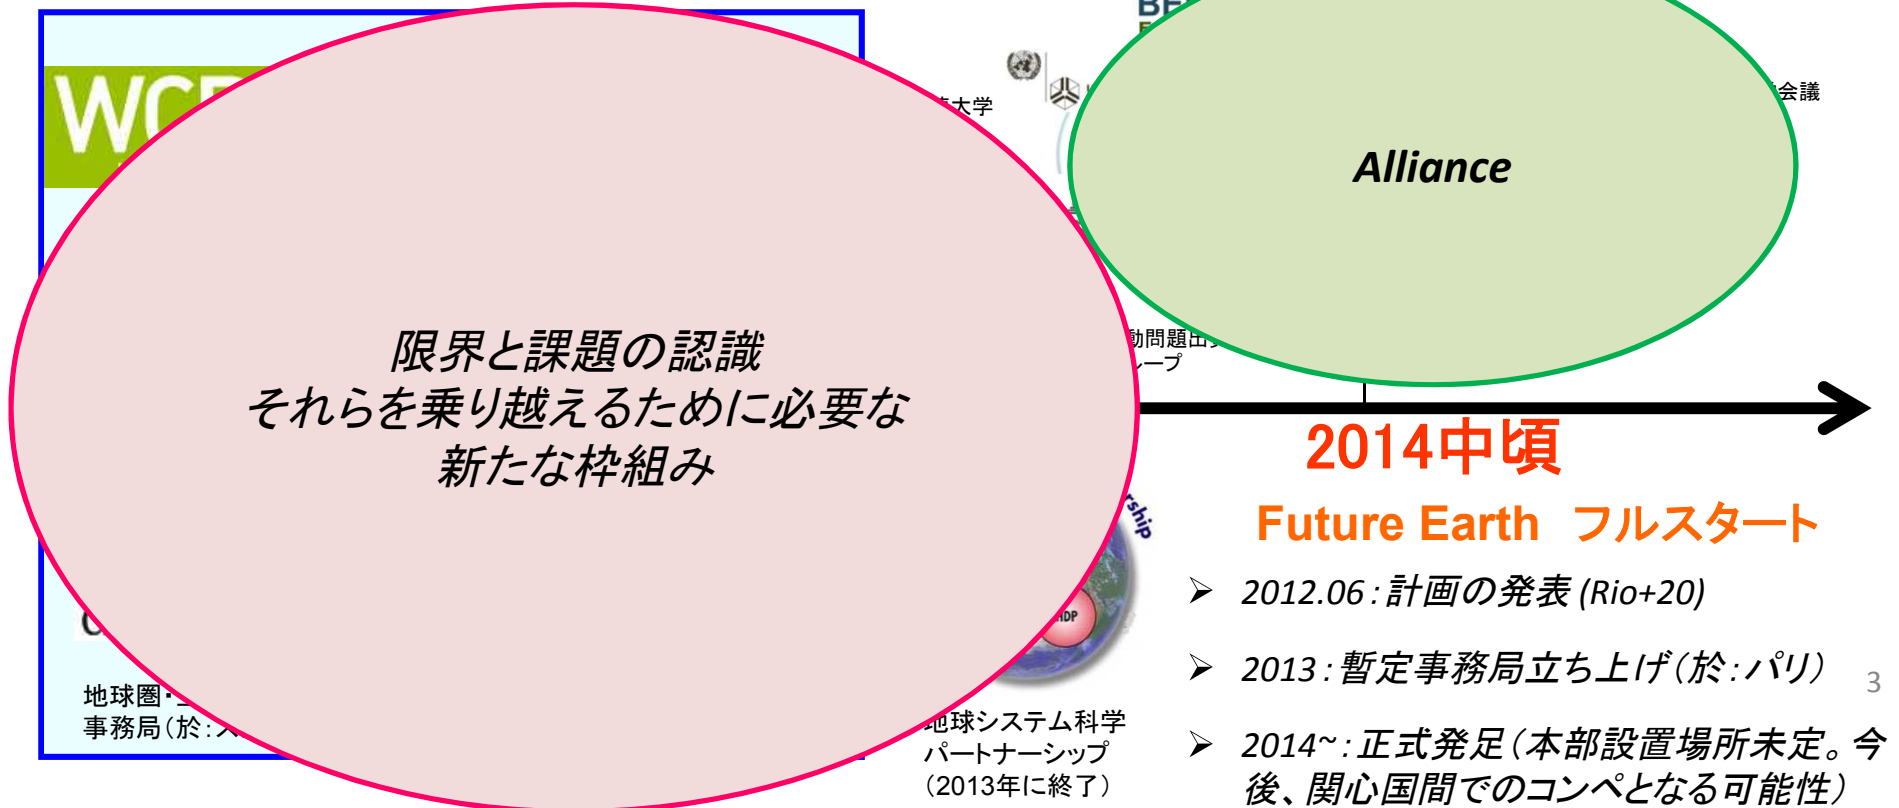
WC

限界と課題の認識
それらを乗り越えるために必要な
新たな枠組み

地球圏・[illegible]
事務局(於:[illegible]

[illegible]大学

会議

Alliance

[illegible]動問題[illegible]
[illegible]ープ

2014中頃

Future Earth フルスタート

rship

HDP

地球システム科学
パートナーシップ
(2013年に終了)

➤ 2012.06:計画の発表 (Rio+20)

➤ 2013:暫定事務局立ち上げ(於:パリ)

➤ 2014~:正式発足(本部設置場所未定。今後、関心国間でのコンペとなる可能性)

3